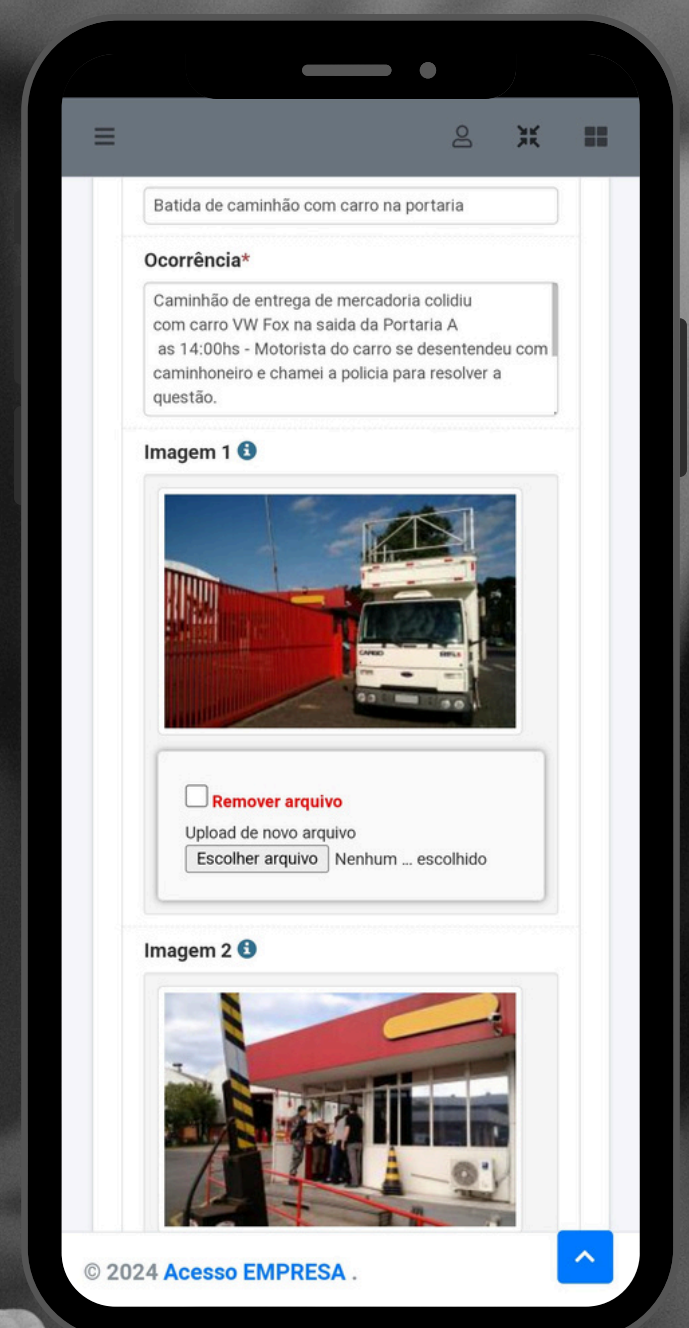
Batida de caminhão com carro na portaria

Ocorrência*

Caminhão de entrega de mercadoria colidiu com carro VW Fox na saida da Portaria A as 14:00hs - Motorista do carro se desentendeu com caminhoneiro e chamei a policia para resolver a questão.

Imagem 1

CARGO

Remover arquivo

Upload de novo arquivo

Escolher arquivo Nenhum ... escolhido

Imagem 2

© 2024 Acesso EMPRESA .